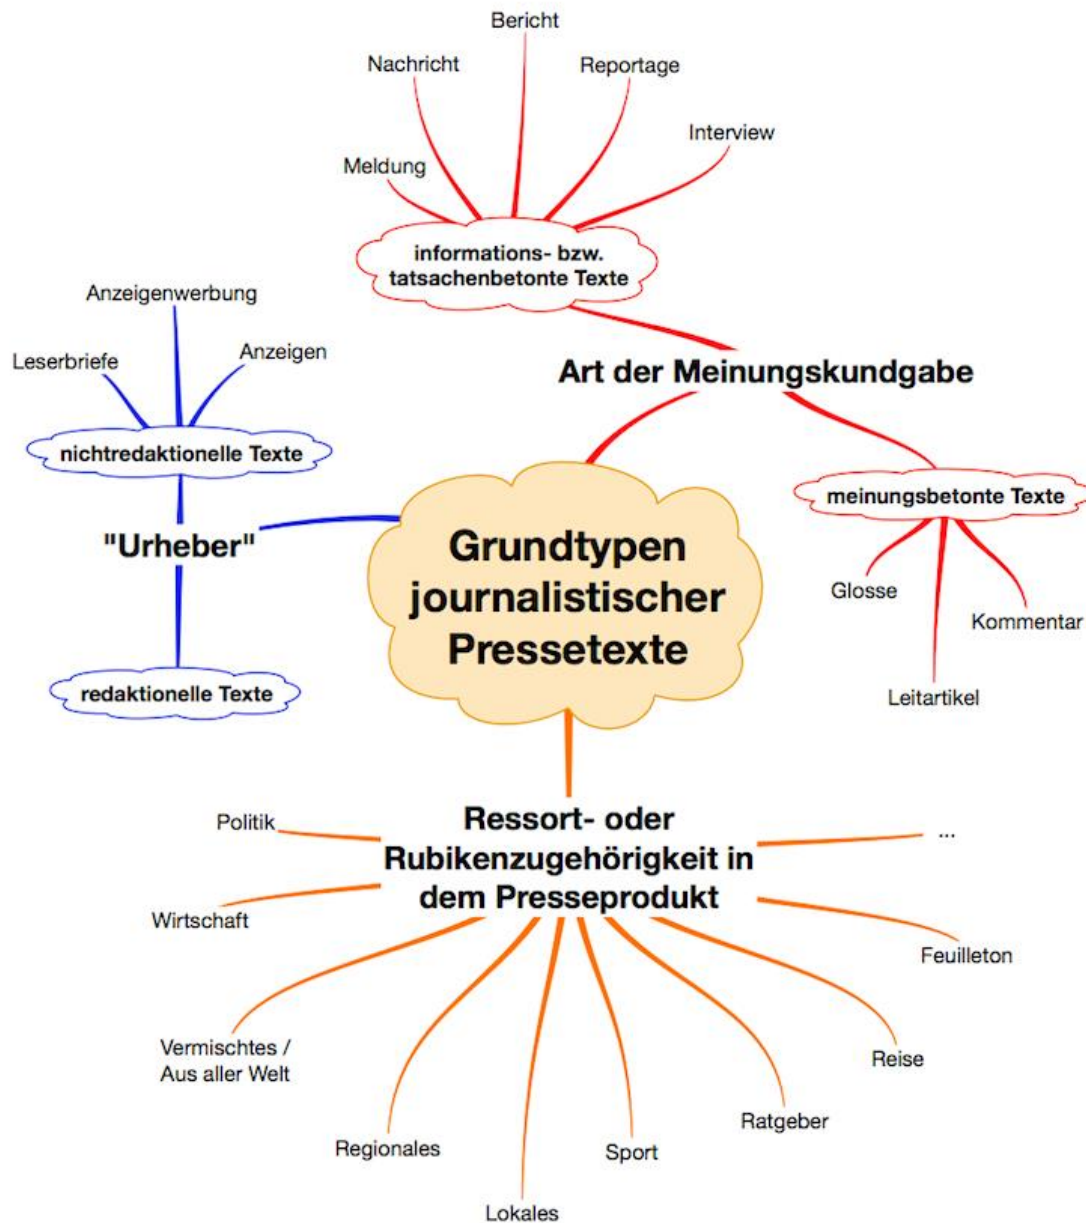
Bericht

Nachricht

Reportage

Interview

Meldung

informations- bzw. tatsachenbetonte Texte

Anzeigenwerbung

Leserbriefe

Anzeigen

nichtredaktionelle Texte

Art der Meinungskundgabe

"Urheber"

Grundtypen journalistischer Pressetexte

meinungsbetonte Texte

Glosse

Kommentar

Leitartikel

redaktionelle Texte

Politik

Ressort- oder Rubikenzugehörigkeit in dem Presseprodukt

...

Wirtschaft

Feuilleton

Vermischtes / Aus aller Welt

Reise

Ratgeber

Regionales

Sport

Lokales